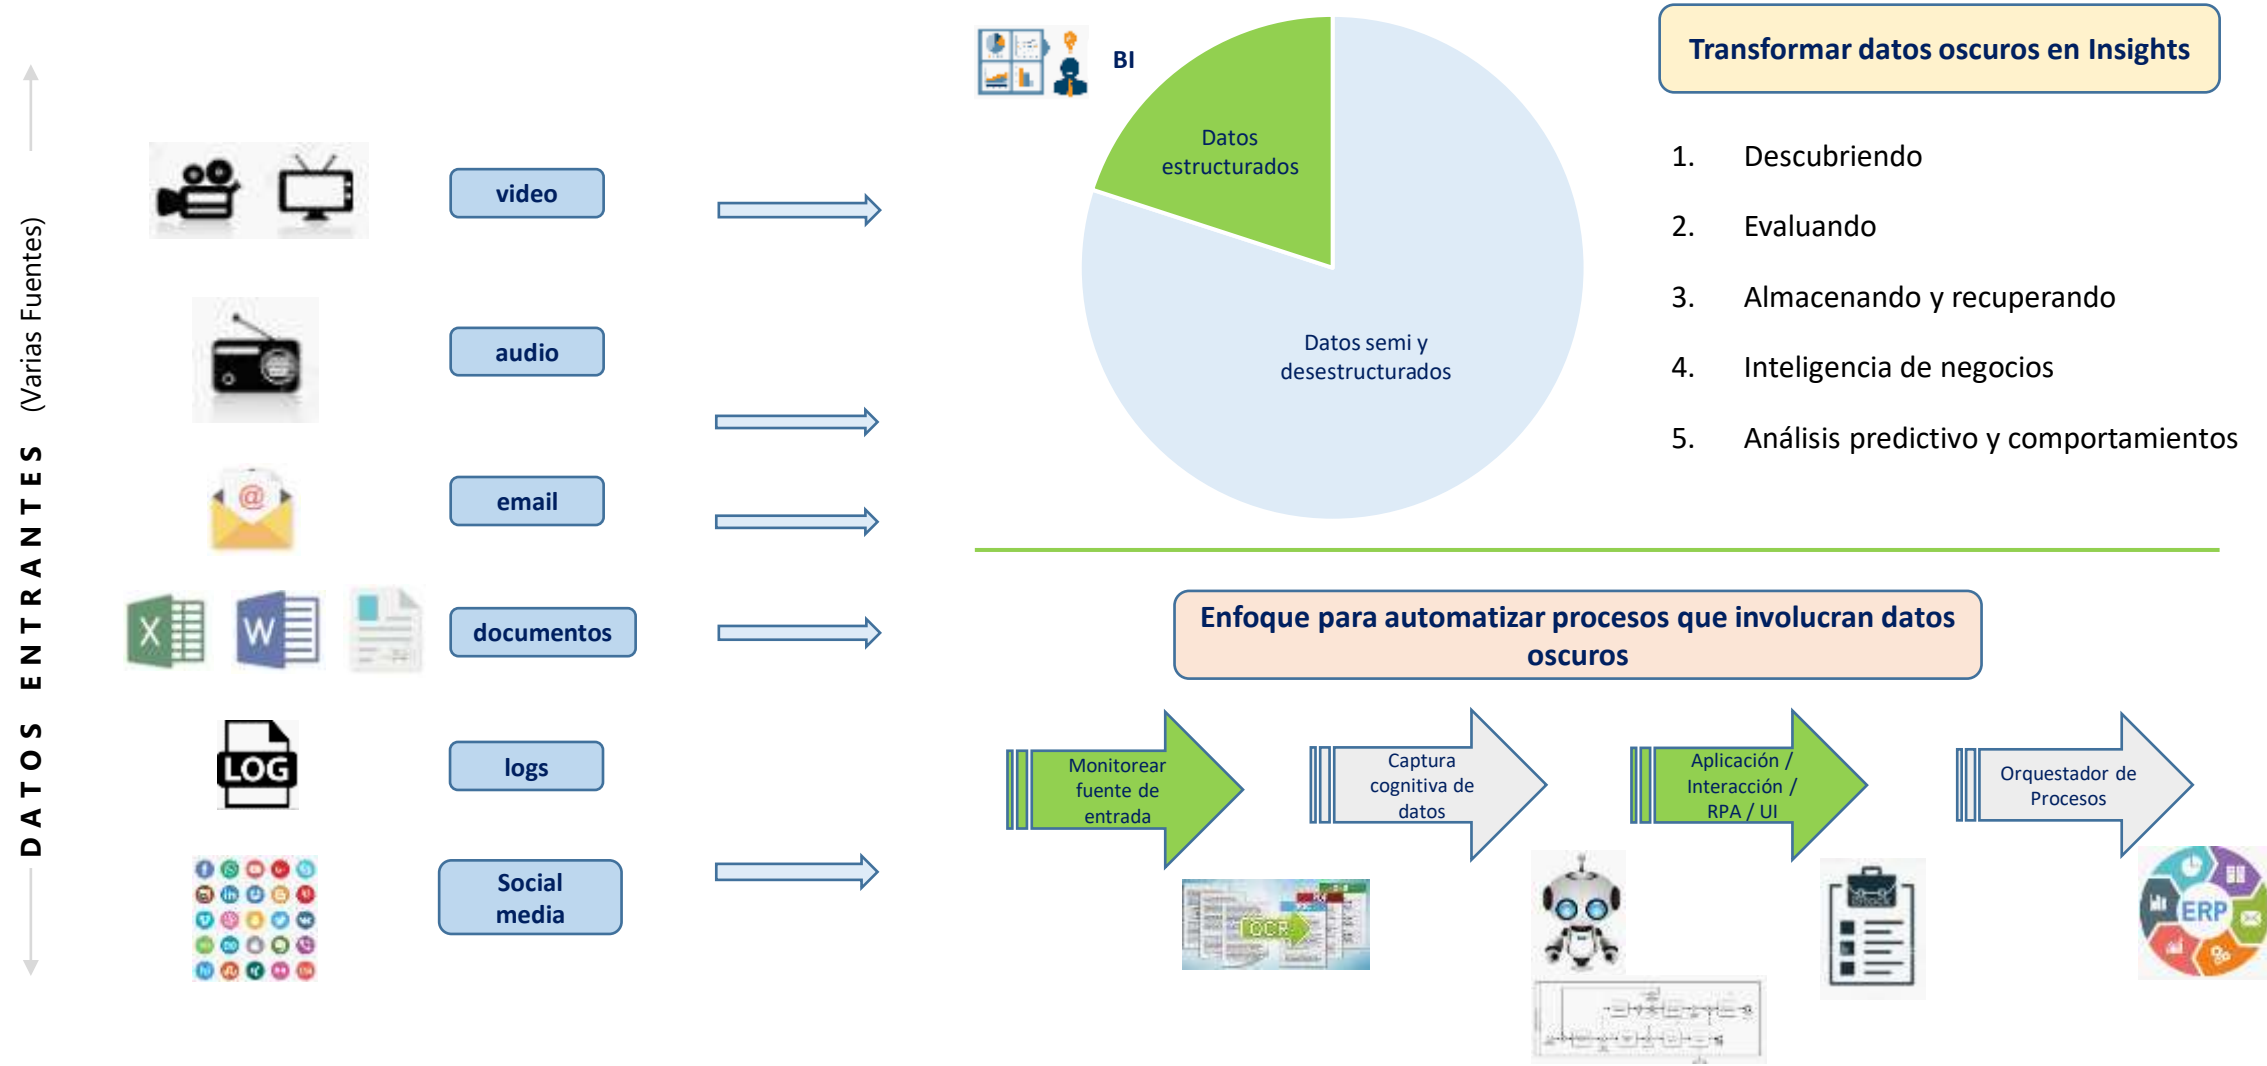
DATOS ENTRANTES (Varias Fuentes)

video

audio

email

documentos

LOG

logs

Social media

BI

Datos estructurados

Datos semi y desestructurados

Transformar datos oscuros en Insights

1. Descubriendo
2. Evaluando
3. Almacenando y recuperando
4. Inteligencia de negocios
5. Análisis predictivo y comportamientos

Enfoque para automatizar procesos que involucran datos oscuros

Monitorear fuente de entrada

Captura cognitiva de datos

Aplicación / Interacción / RPA / UI

Orquestador de Procesos

OCR

ERP